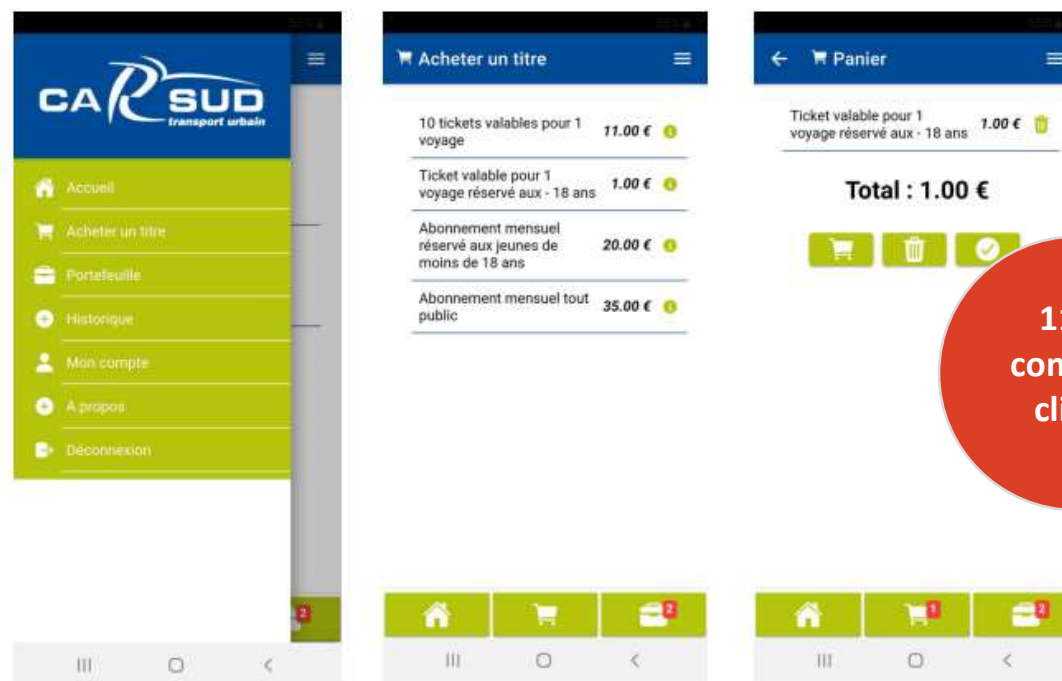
CA SUD
transport urbain

Accueil
Acheter un titre
Portefeuille
Historique
Mon compte
A propos
Déconnexion

2

Acheter un titre

| | |
|---|---|
| 10 tickets valables pour 1 voyage | 11.00 € |
| Ticket valable pour 1 voyage réservé aux - 18 ans | 1.00 € |
| Abonnement mensuel réservé aux jeunes de moins de 18 ans | 20.00 € |
| Abonnement mensuel tout public | 35.00 € |

2

Panier

Ticket valable pour 1 voyage réservé aux - 18 ans 1.00 €

Total : 1.00 €

1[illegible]
con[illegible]
cli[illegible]

1
2